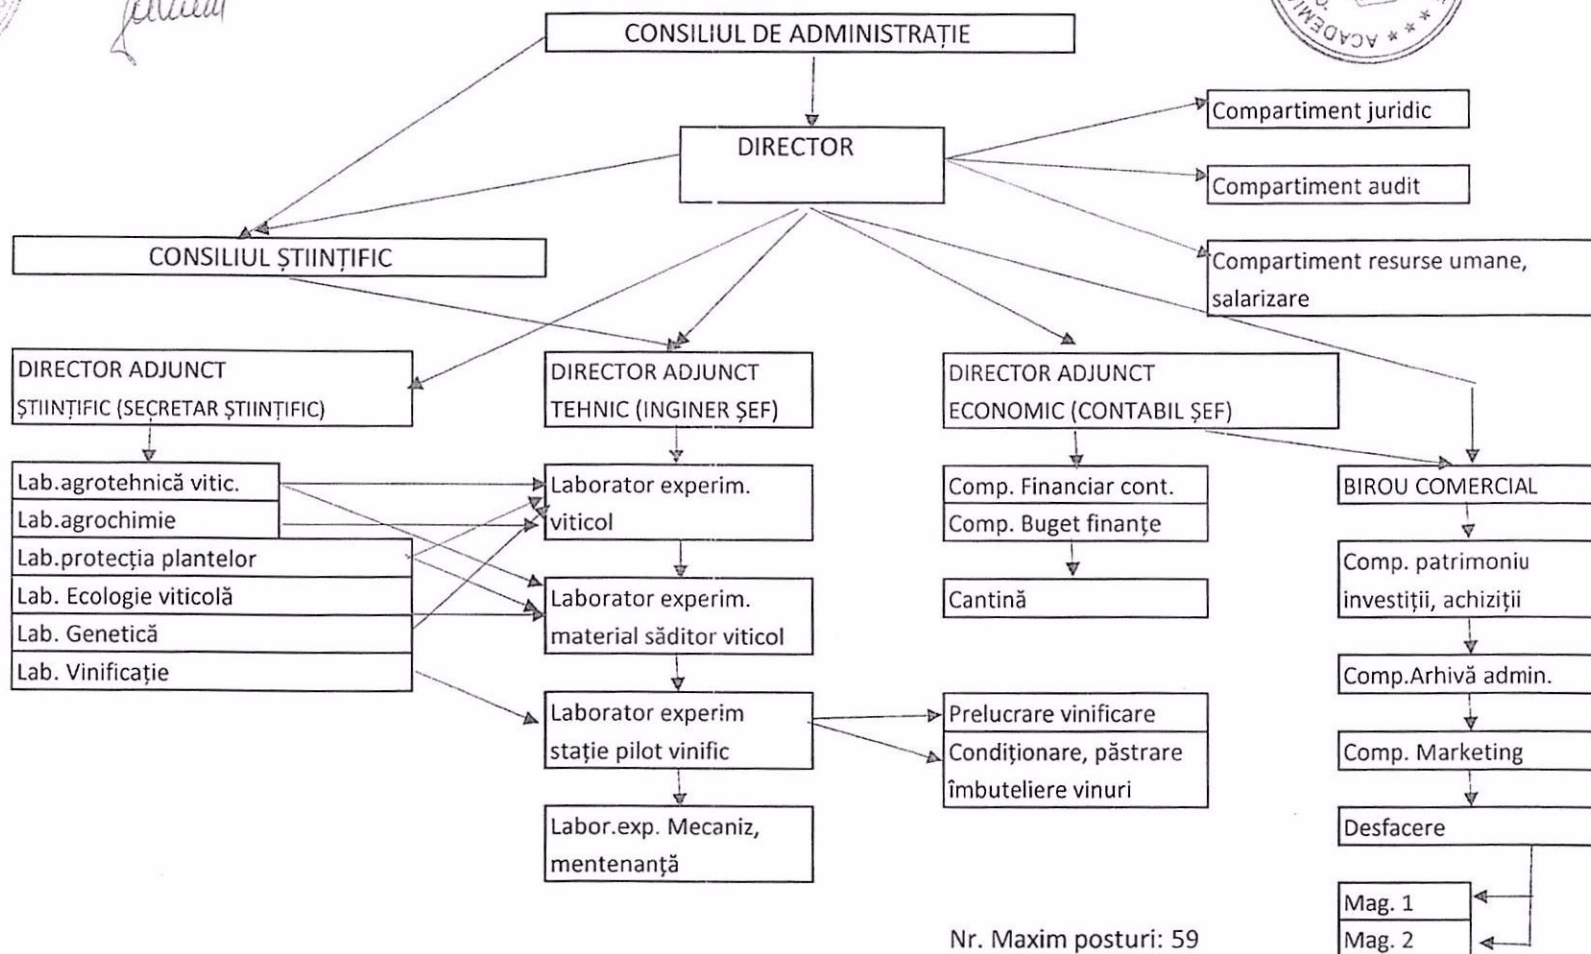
CONSILIUL DE ADMINISTRAȚIE

DIRECTOR

Compartiment juridic

Compartiment audit

Compartiment resurse umane, salarizare

CONSILIUL ȘTIINȚIFIC

DIRECTOR ADJUNCT ȘTIINȚIFIC (SECRETAR ȘTIINȚIFIC)

DIRECTOR ADJUNCT TEHNIC (INGINER ȘEF)

DIRECTOR ADJUNCT ECONOMIC (CONTABIL ȘEF)

Lab.agrotehnică vitic.
Lab.agrochimie
Lab.protecția plantelor
Lab. Ecologie viticolă
Lab. Genetică
Lab. Vinificație

Laborator experim. viticol

Laborator experim. material săditor viticol

Laborator experim stație pilot vinific

Labor.exp. Mecaniz, mentenanță

Comp. Financiar cont.
Comp. Buget finanțe

Cantină

Prelucrare vinificare
Condiționare, păstrare îmbuteliere vinuri

BIROU COMERCIAL

Comp. patrimoniu investiții, achiziții

Comp.Arhivă admin.

Comp. Marketing

Desfacere

Mag. 1
Mag. 2

Nr. Maxim posturi: 59

ACADEMI * * *